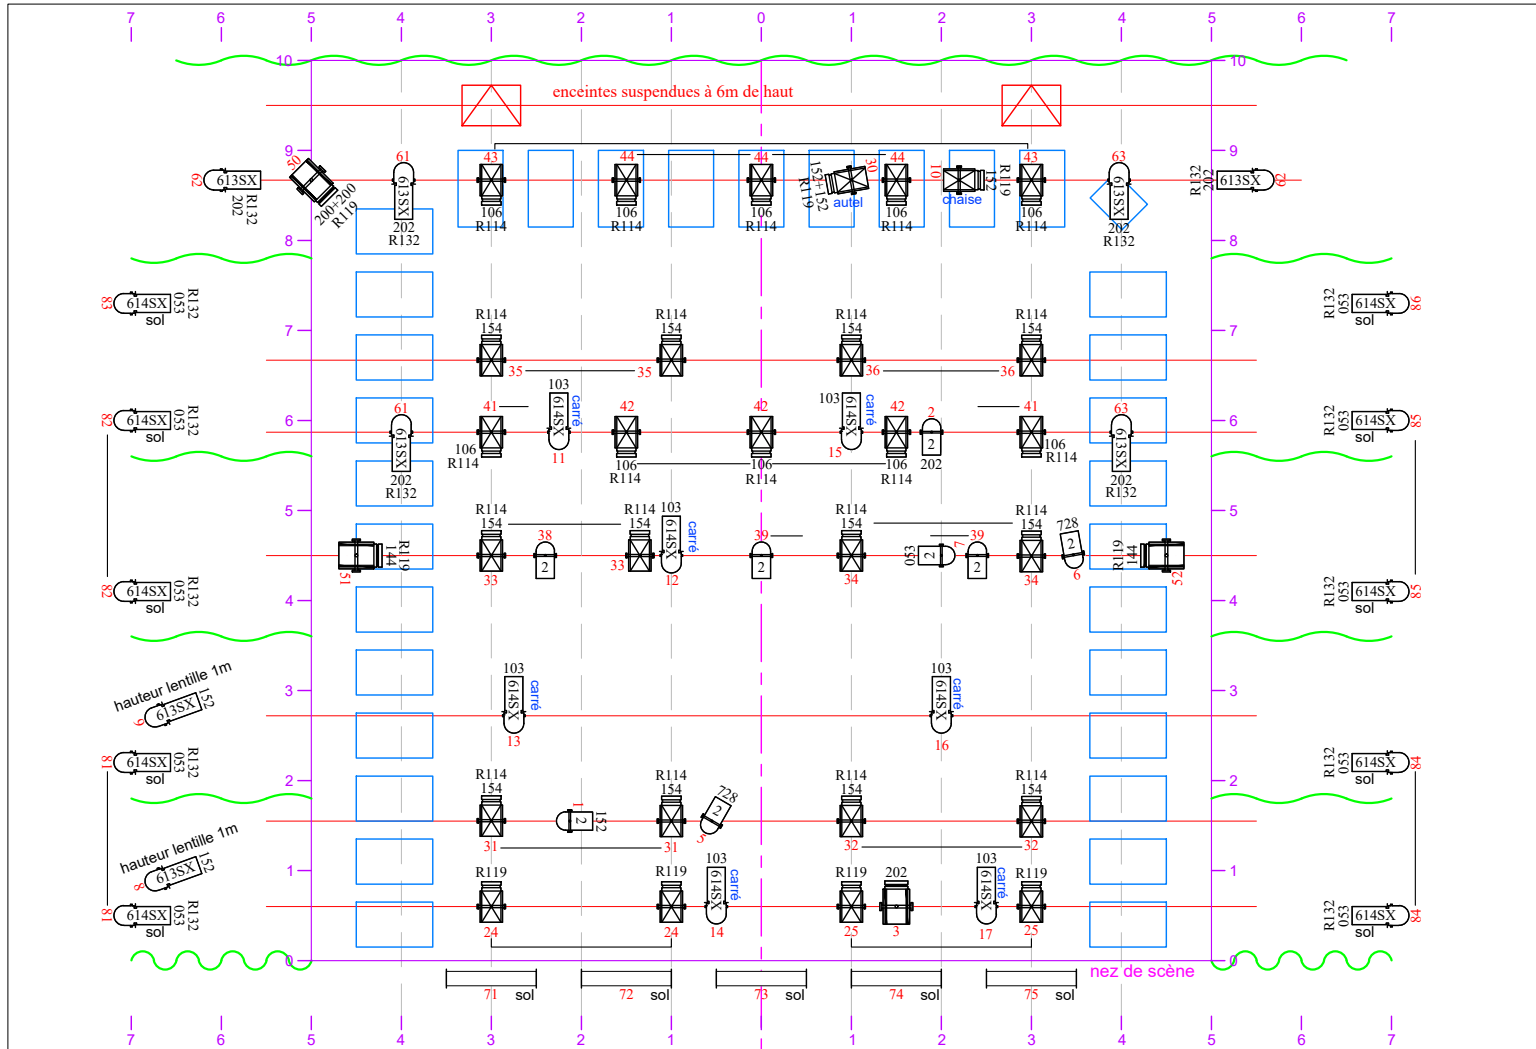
7 6 5 4 3 2 1 0 1 2 3 4 5 6 7

10 10

enceintes suspendues à 6m de haut

9 9

62 613SX 202 R132
60 200+200 R119
61 613SX 202 R132
43 106 R114
44 106 R114
44 106 R114
152+152 R119 30 autel
44 106 R114
10 chaise 152 R119
43 106 R114
63 613SX 202 R132
R132 202 613SX 62

8 8

83 614SX 053 R132 sol
614SX 053 R132 sol 86

7 7

R114 154 35
R114 154 35
R114 154 36
R114 154 36

103 614SX carré 11
103 614SX carré 15

6 6

82 614SX 053 R132 sol
61 613SX 202 R132
41 106 R114
42 106 R114
42 106 R114
42 106 R114
2 202
41 106 R114
63 613SX 202 R132
614SX 053 R132 sol 85

5 5

R114 154 33
38 2
R114 154 33
103 614SX carré 12
39 2
R114 154 34
053 2 7
39 2
R114 154 34
728 2 6
51 144 R119
R119 144 52

82 614SX 053 R132 sol
614SX 053 R132 sol 85

4 4

3 3

hauteur lentille 1m
9 613SX 152
103 614SX carré 13
103 614SX carré 16

2 2

81 614SX 053 R132 sol
614SX 053 R132 sol 84

R114 154 31
1 2 152
R114 154 31
728 2 5
R114 154 32
R114 154 32

1 1

hauteur lentille 1m
8 613SX 152

R119 24
R119 24
103 614SX carré 14
R119 25
202 3
103 614SX carré 17
R119 25

81 614SX 053 R132 sol
614SX 053 R132 sol 84

0 0
nez de scène

71 sol
72 sol
73 sol
74 sol
75 sol

7 6 5 4 3 2 1 0 1 2 3 4 5 6 7